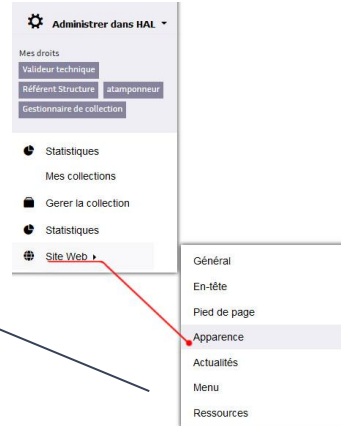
Administrer dans HAL

Mes droits
Valideur technique
Référent Structure
atamponneur
Gestionnaire de collection

Statistiques
Mes collections
Gerer la collection
Statistiques
Site Web

Général
En-tête
Pied de page
Apparence
Actualités
Menu
Ressources